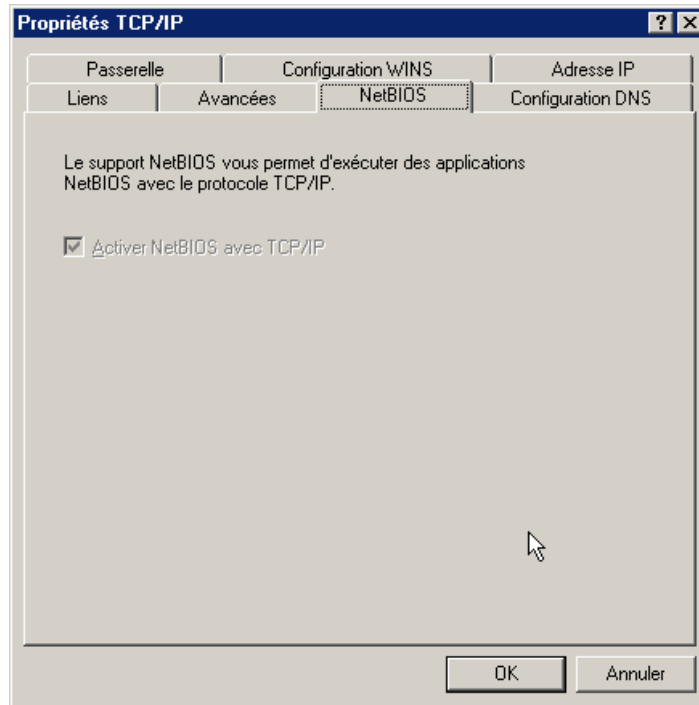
Propriétés TCP/IP

?

Passerelle | Configuration WINS | Adresse IP

Liens | Avancées | NetBIOS | Configuration DNS

Le support NetBIOS vous permet d'exécuter des applications NetBIOS avec le protocole TCP/IP.

Activer NetBIOS avec TCP/IP

OK | Annuler